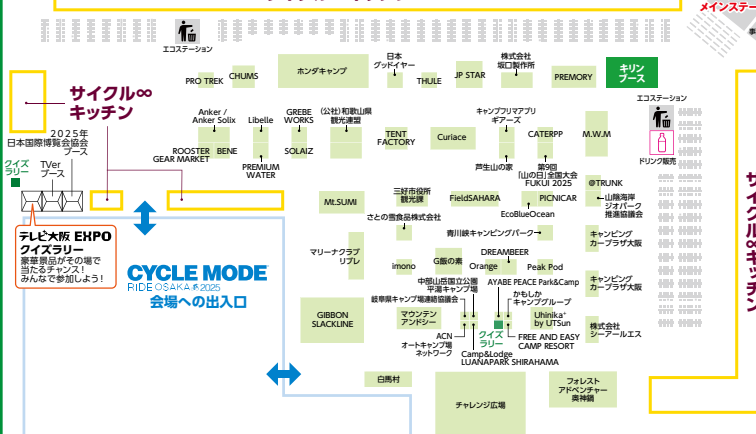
メインステー

エコステーション

サイクル∞キッチン

2025年
日本国際博覧会協会
ブース

クイズラリー

TVer
ブース

テレビ大阪 EXPO
クイズラリー
豪華景品がその場で当たるチャンス！みんなで参加しよう！

CYCLE MODE
RIDE OSAKA 2025
会場への出入口

PRO TREK
CHUMS
ホンダキャンプ
日本グッドイヤー
THULE
JP STAR
株式会社坂口製作所
PREMORY
キリンブース
エコステーション
ドリンク販売

Anker / Anker Solix
Libelle
GREBE WORKS
(公社)和歌山県観光連盟
TENT FACTORY
Curiace
キャンプリマアプリギアーズ
CATERPP
M.W.M
ROOSTER GEAR MARKET
BENE
SOLAIZ
PREMIUM WATER
芦生山の家
第9回「山の日」全国大会FUKUI 2025
@TRUNK
Mt.SUMI
三好市役所観光課
FieldSAHARA
PICNICAR
山陰海岸ジオパーク推進協議会
さとの雪食品株式会社
EcoBlueOcean
青川峡キャンピングパーク
キャンピングカープラザ大阪
マリーナクラブリブレ
imono
G薪の素
DREAMBEER
Orange
Peak Pod
キャンピングカープラザ大阪
中部山岳国立公園平湯キャンプ場
岐阜県キャンプ場連絡協議会
AYABE PEACE Park&Camp
かもしか「キャンプグループ
GIBBON SLACKLINE
マウンテンアンドシー
Uhinka⁺ by UTSun
株式会社シーアールエス
ACN
オートキャンプ場ネットワーク
クイズラリー
FREE AND EASY CAMP RESORT
Camp&Lodge LUANAPARK SHIRAHAMA
白馬村
チャレンジ広場
フォレストアドベンチャー奥神鍋

サイクル∞キッチン